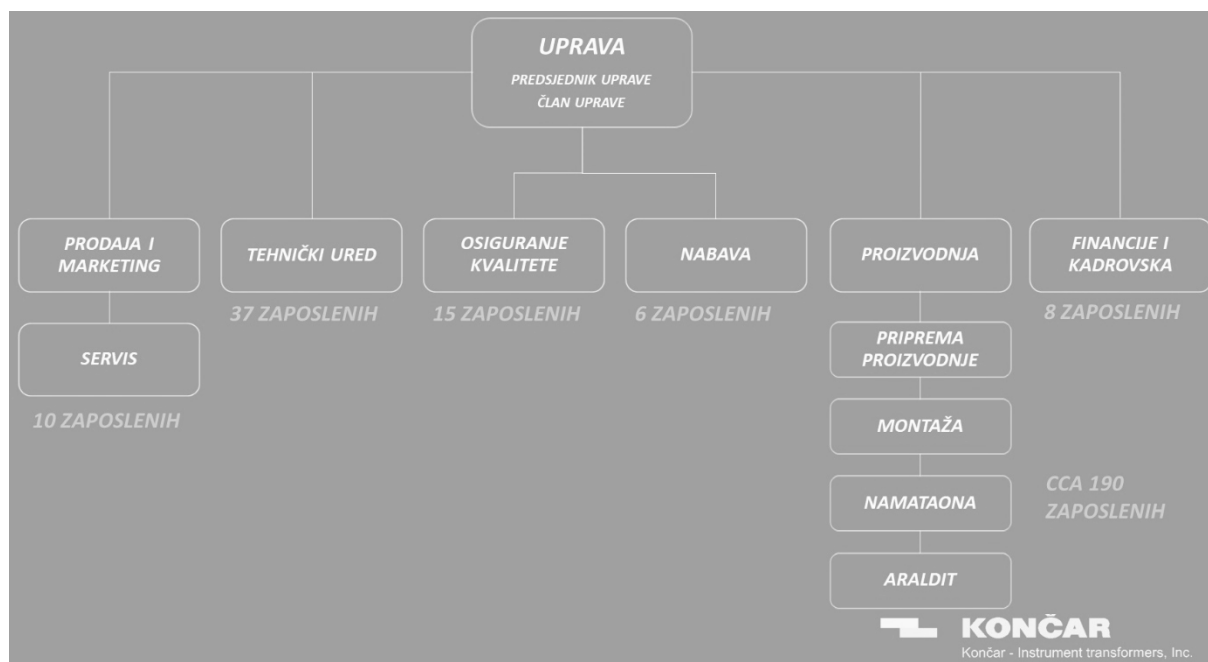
UPRAVA
PREDSJEDNIK UPRAVE
ČLAN UPRAVE

PRODAJA I MARKETING

SERVIS

10 ZAPOSLENIH

TEHNIČKI URED

37 ZAPOSLENIH

OSIGURANJE KVALITETE

15 ZAPOSLENIH

NABAVA

6 ZAPOSLENIH

PROIZVODNJA

PRIPREMA PROIZVODNJE

MONTAŽA

NAMATAONA

ARALDIT

CCA 190 ZAPOSLENIH

FINANCIJE I KADROVSKA

8 ZAPOSLENIH

KONČAR
Končar - Instrument transformers, Inc.